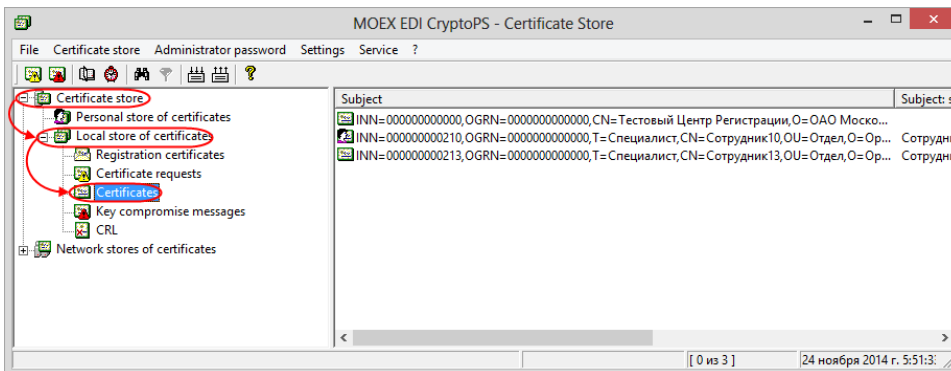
MOEX EDI CryptoPS - Certificate Store

File Certificate store Administrator password Settings Service ?

Certificate store
Personal store of certificates
Local store of certificates
Registration certificates
Certificate requests
Certificates
Key compromise messages
CRL
Network stores of certificates

| Subject | Subject: s |
|---|---|
| INN=000000000000,OGRN=0000000000000,CN=Тестовый Центр Регистрации,O=ОАО Моско... | |
| INN=000000000210,OGRN=0000000000000,T=Специалист,CN=Сотрудник10,OU=Отдел,O=Ор... | Сотрудн |
| INN=000000000213,OGRN=0000000000000,T=Специалист,CN=Сотрудник13,OU=Отдел,O=Ор... | Сотрудн |

[ 0 из 3 ] 24 ноября 2014 г. 5:51:3